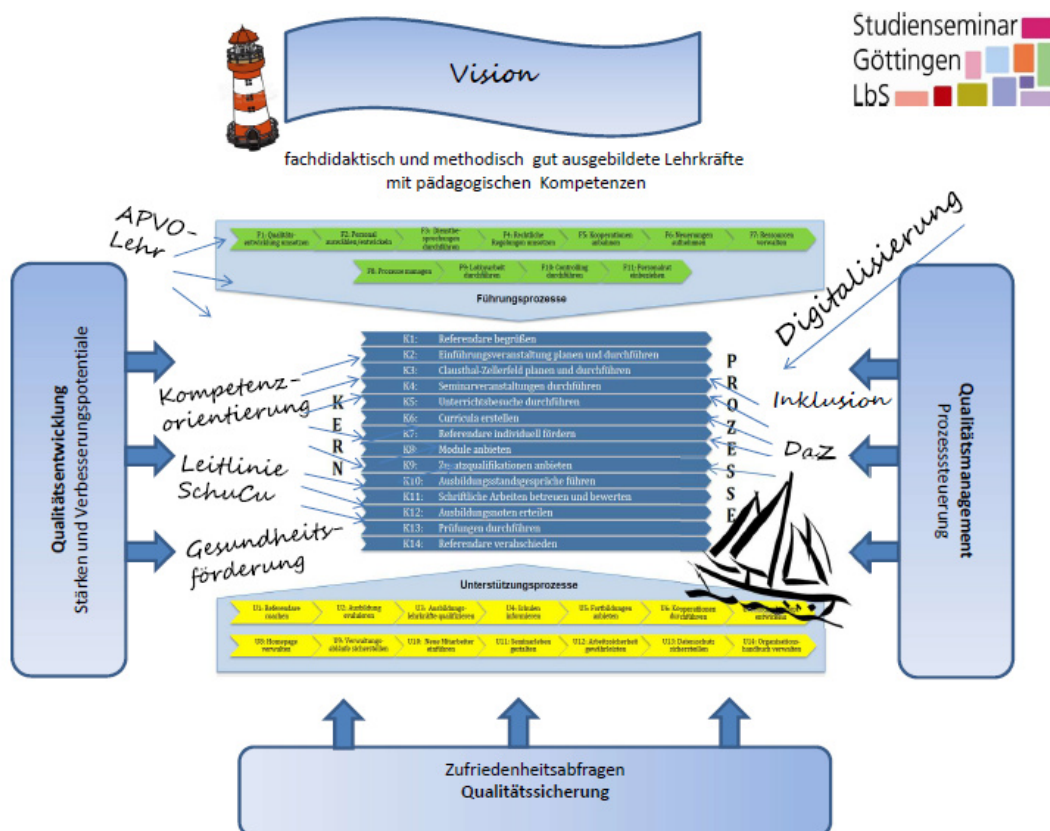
Studienseminar
Göttingen
LbS

Vision

fachdidaktisch und methodisch gut ausgebildete Lehrkräfte mit pädagogischen Kompetenzen

APVO-Lehr

Digitalisierung

F1: Qualitätsentwicklung umsetzen
F2: Personal auswählen/entwickeln
F3: Dienstbesprechungen durchführen
F4: Rechtliche Regelungen umsetzen
F5: Kooperationen anbahnen
F6: Neuerungen aufnehmen
F7: Ressourcen verwalten
F8: Prozesse managen
F9: Leitbildarbeit durchführen
F10: Controlling durchführen
F11: Personalrat einbeziehen

Führungsprozesse

Qualitätsentwicklung
Stärken und Verbesserungspotentiale

Qualitätsmanagement
Prozesssteuerung

K1: Referendare begrüßen
K2: Einführungsveranstaltung planen und durchführen
K3: Clausthal-Zellerfeld planen und durchführen
K4: Seminarveranstaltungen durchführen
K5: Unterrichtsbesuche durchführen
K6: Curricula erstellen
K7: Referendare individuell fördern
K8: Module anbieten
K9: Zusatzqualifikationen anbieten
K10: Ausbildungsstandgespräche führen
K11: Schriftliche Arbeiten betreuen und bewerten
K12: Ausbildungsnoten erteilen
K13: Prüfungen durchführen
K14: Referendare verabschieden

Kompetenz-orientierung

K E R N

P R O Z E S S E

Inklusion

DaZ

Leitlinie SchuCu

Gesundheits-förderung

Unterstützungsprozesse

U1: Referendare coachen
U2: Ausbildung evaluieren
U3: Ausbildungslehrkräfte qualifizieren
U4: Schulen informieren
U5: Fortbildungen anbieten
U6: Kooperationen durchführen
U7: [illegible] verwalten
U8: Homepage verwalten
U9: Verwaltungsabläufe sicherstellen
U10: Neue Mitarbeiter einführen
U11: Seminarleben gestalten
U12: Arbeitssicherheit gewährleisten
U13: Datenschutz sicherstellen
U14: Organisationshandbuch verwalten

Zufriedenheitsabfragen
Qualitätssicherung